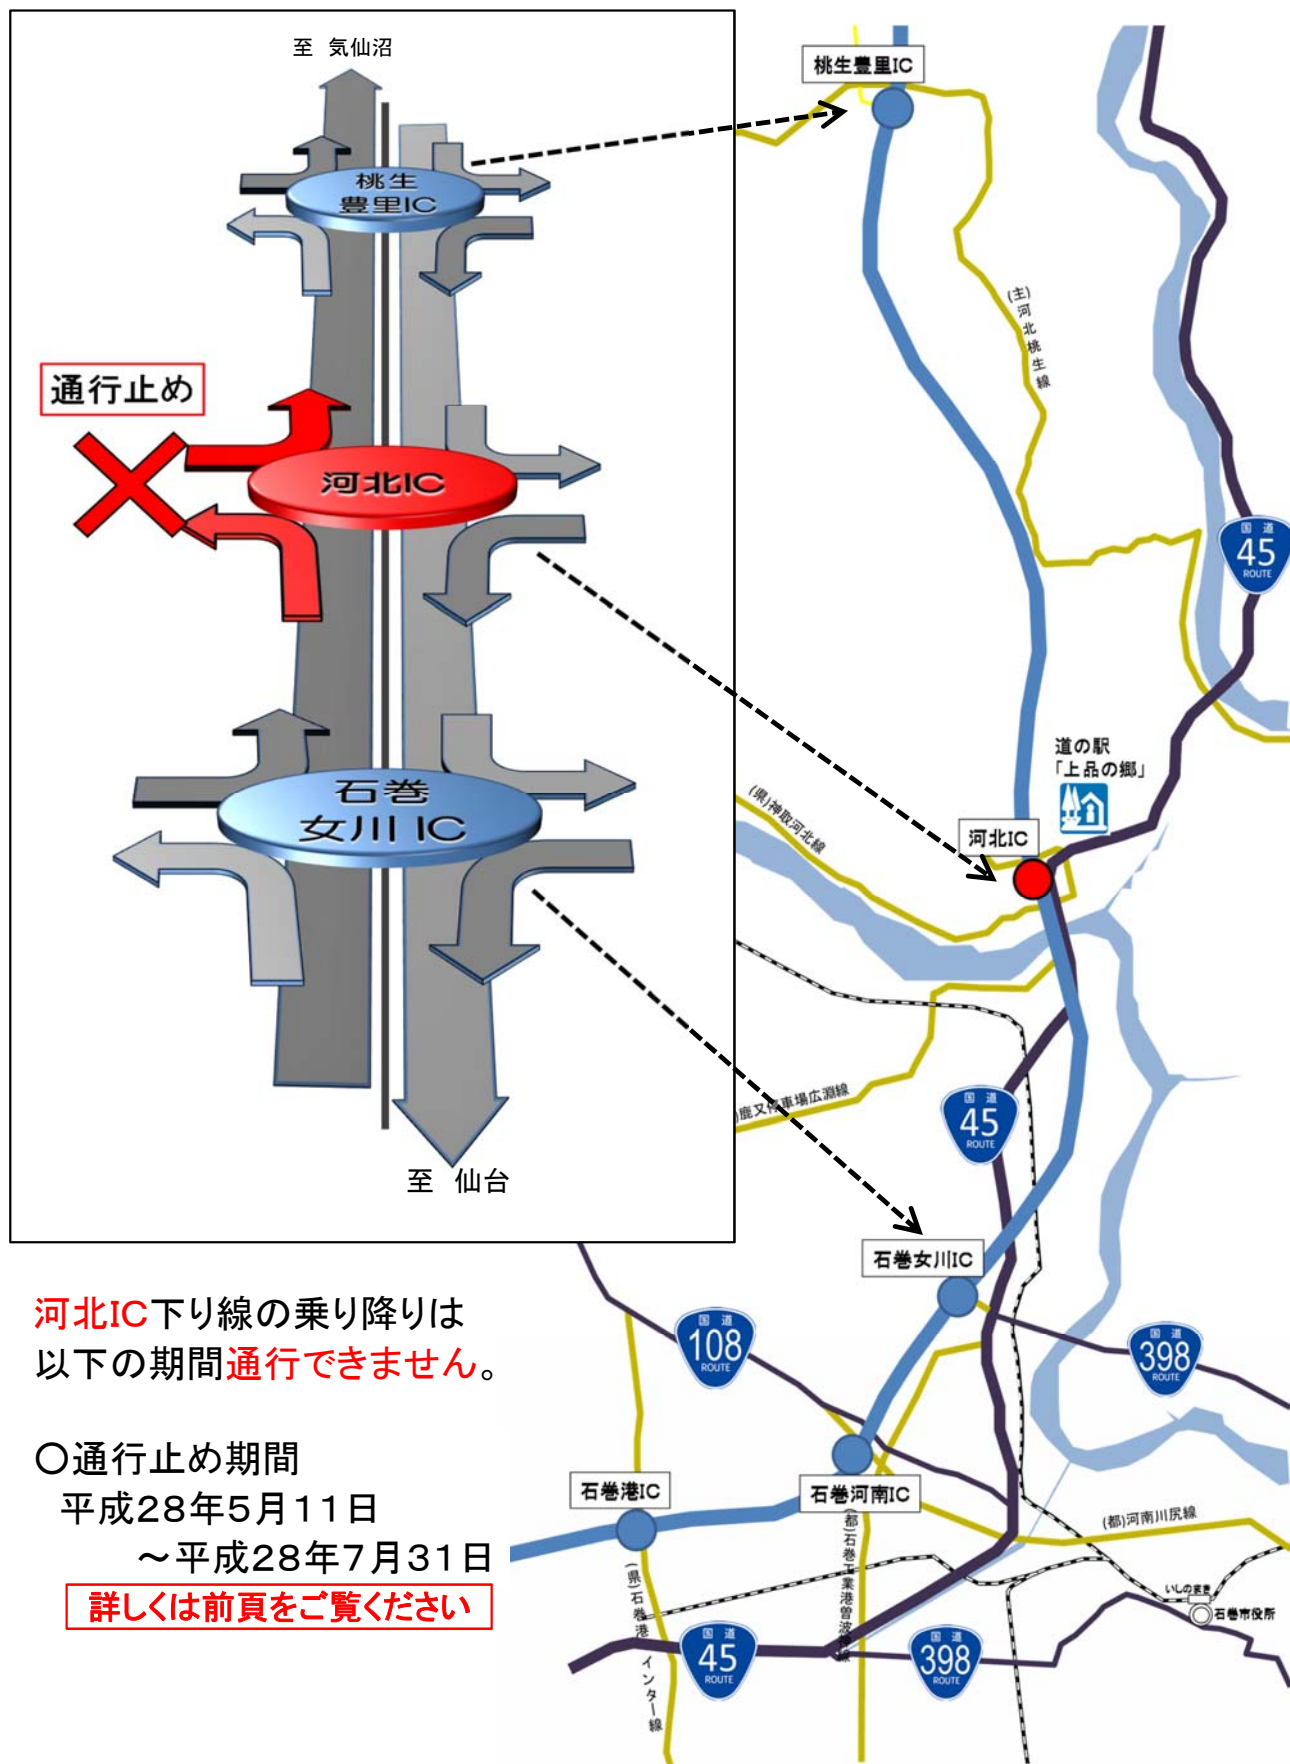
至 気仙沼

桃生豊里IC

通行止め

河北IC

石巻女川IC

至 仙台

桃生豊里IC

(主)河北桃生線

国道 45 ROUTE

道の駅「上品の郷」

(県)神取河北線

河北IC

(県)鹿又停車場広渕線

国道 45 ROUTE

石巻女川IC

国道 108 ROUTE

国道 398 ROUTE

石巻港IC

石巻河南IC

(都)河南川尻線

(都)石巻工業港曽波神線

(県)石巻港インター線

国道 45 ROUTE

国道 398 ROUTE

いしのまき

石巻市役所

河北IC下り線の乗り降りは以下の期間通行できません。

○通行止め期間
平成28年5月11日
～平成28年7月31日

詳しくは前頁をご覧ください